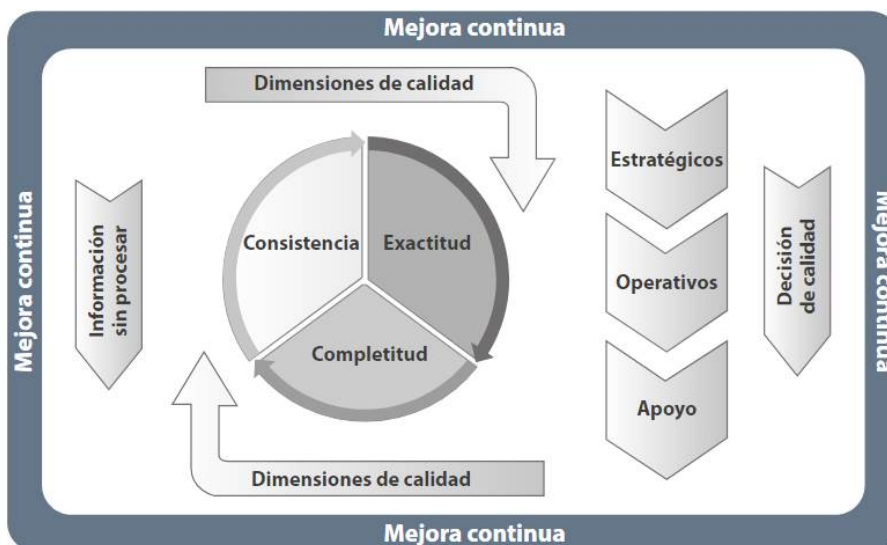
Mejora continua

Mejora continua

Información sin procesar

Dimensiones de calidad

Consistencia

Exactitud

Completitud

Dimensiones de calidad

Estratégicos

Operativos

Apoyo

Decisión de calidad

Mejora continua

Mejora continua